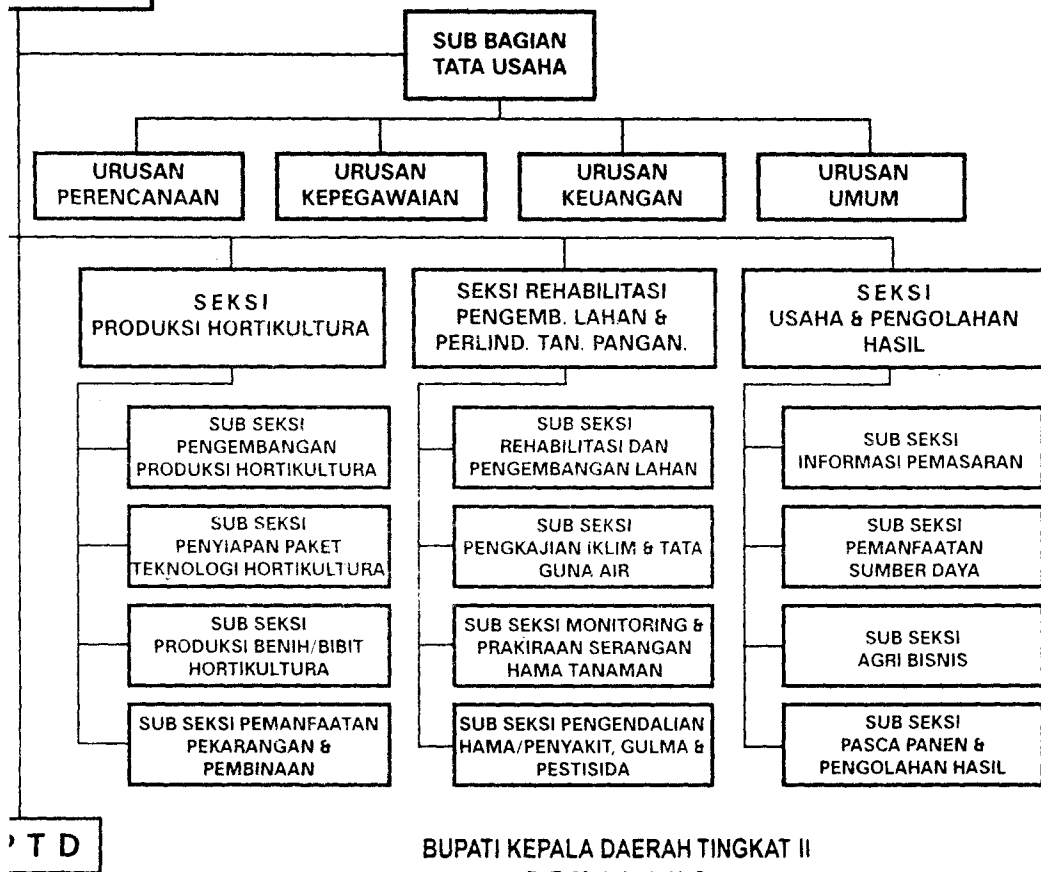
SUB BAGIAN
TATA USAHA

URUSAN
PERENCANAAN

URUSAN
KEPEGAWAIAN

URUSAN
KEUANGAN

URUSAN
UMUM

SEKSI
PRODUKSI HORTIKULTURA

SUB SEKSI
PENGEMBANGAN
PRODUKSI HORTIKULTURA

SUB SEKSI
PENYIAPAN PAKET
TEKNOLOGI HORTIKULTURA

SUB SEKSI
PRODUKSI BENIH/BIBIT
HORTIKULTURA

SUB SEKSI PEMANFAATAN
PEKARANGAN &
PEMBINAAN

SEKSI REHABILITASI
PENGEMB. LAHAN &
PERLIND. TAN. PANGAN.

SUB SEKSI
REHABILITASI DAN
PENGEMBANGAN LAHAN

SUB SEKSI
PENGKAJIAN IKLIM & TATA
GUNA AIR

SUB SEKSI MONITORING &
PRAKIRAAN SERANGAN
HAMA TANAMAN

SUB SEKSI PENGENDALIAN
HAMA/PENYAKIT, GULMA &
PESTISIDA

SEKSI
USAHA & PENGOLAHAN
HASIL

SUB SEKSI
INFORMASI PEMASARAN

SUB SEKSI
PEMANFAATAN
SUMBER DAYA

SUB SEKSI
AGRI BISNIS

SUB SEKSI
PASCA PANEN &
PENGOLAHAN HASIL

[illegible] T D

BUPATI KEPALA DAERAH TINGKAT II
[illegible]